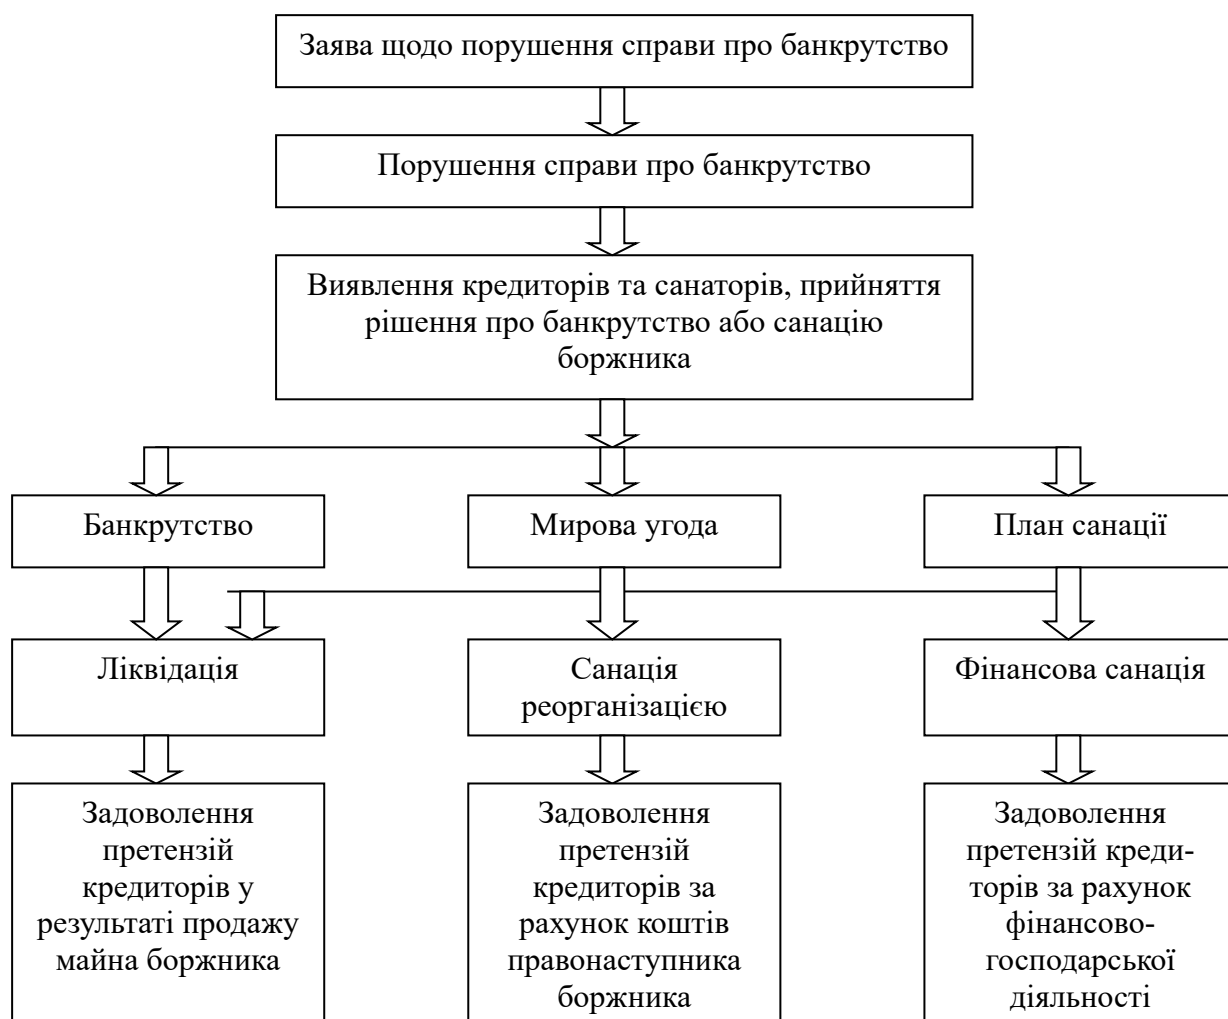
Заява щодо порушення справи про банкрутство

Порушення справи про банкрутство

Виявлення кредиторів та санаторів, прийняття рішення про банкрутство або санацію боржника

Банкрутство

Мирова угода

План санації

Ліквідація

Санація реорганізацією

Фінансова санація

Задоволення претензій кредиторів у результаті продажу майна боржника

Задоволення претензій кредиторів за рахунок коштів правонаступника боржника

Задоволення претензій кредиторів за рахунок фінансово-господарської діяльності